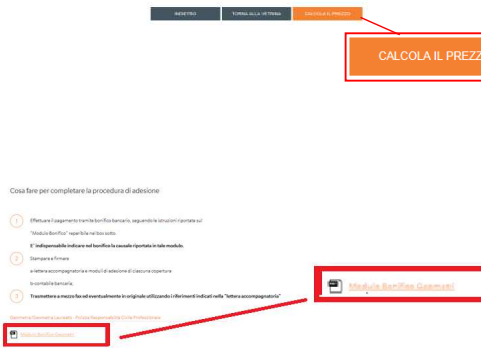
INDIETRO TORNA ALLA VETRINA CALCOLA IL PREZZO

CALCOLA IL PREZZ

Cosa fare per completare la procedura di adesione

1 Effettuare il pagamento tramite bonifico bancario, seguendo le istruzioni riportate sul "Modulo Bonifico" reperibile nel box sotto.

E' indispensabile indicare nel bonifico la causale riportata in tale modulo.

2 Stampare e firmare

a lettera accompagnatoria e moduli di adesione di ciascuna copertura

la contabile bancaria.

3 Trasmettere a mezzo fax ed eventualmente in originale utilizzando i riferimenti indicati nella "lettera accompagnatoria"

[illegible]

Modulo Bonifico Geometri

Modulo Bonifico Geometri